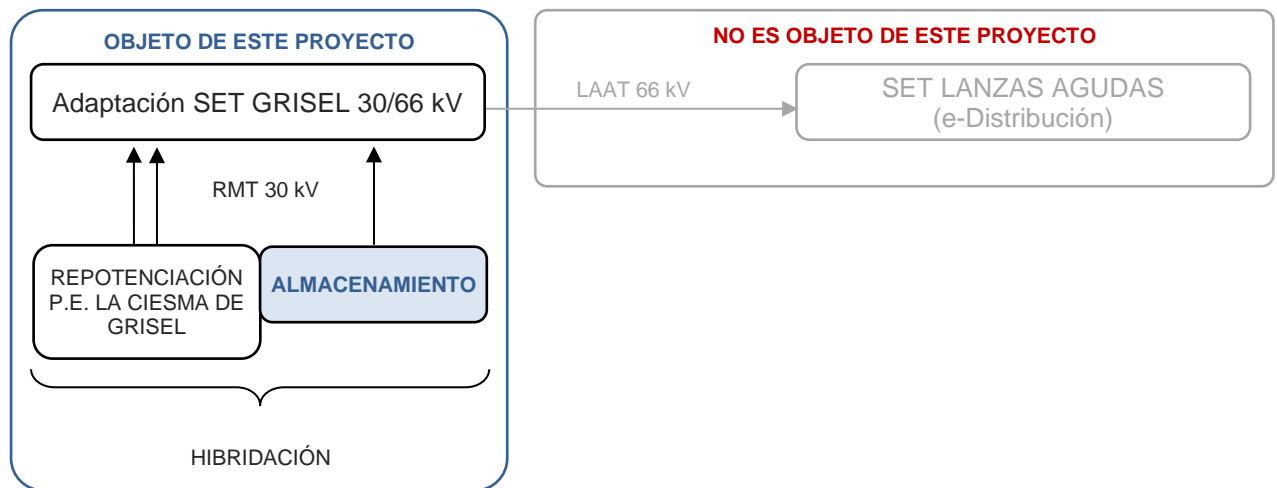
OBJETO DE ESTE PROYECTO

Adaptación SET GRISEL 30/66 kV

RMT 30 kV

REPOTENCIACIÓN P.E. LA CIESMA DE GRISEL

ALMACENAMIENTO

HIBRIDACIÓN

NO ES OBJETO DE ESTE PROYECTO

LAAT 66 kV

SET LANZAS AGUDAS
(e-Distribución)